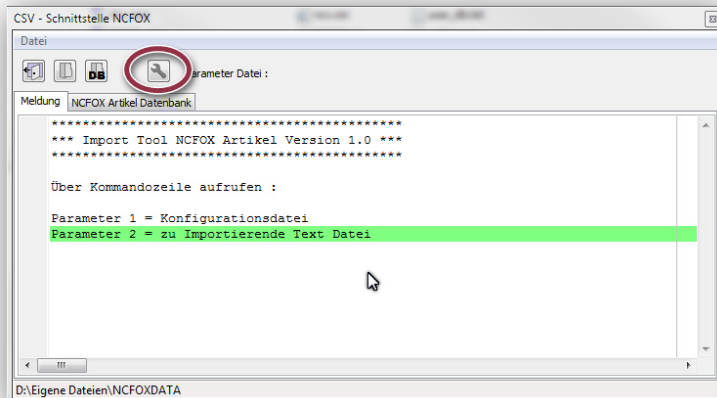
CSV - Schnittstelle NCFOX

Datei

DB

arameter Datei :

Meldung

NCFOX Artikel Datenbank

**********************************************

*** Import Tool NCFOX Artikel Version 1.0 ***

**********************************************

Über Kommandozeile aufrufen :

Parameter 1 = Konfigurationsdatei

Parameter 2 = zu Importierende Text Datei

D:\Eigene Dateien\NCFOXDATA